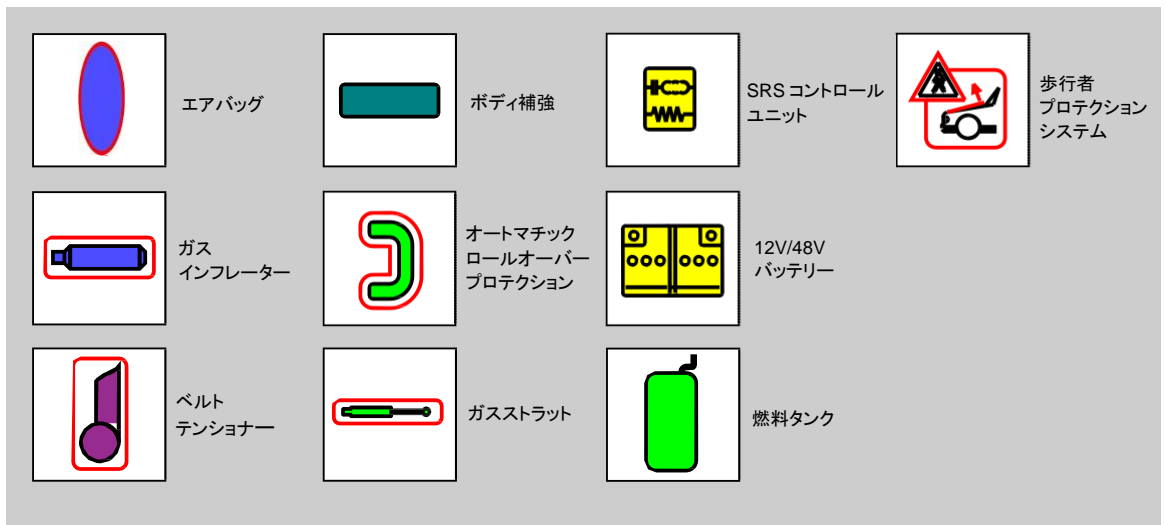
エアバッグ

ボディ補強

SRS コントロール
ユニット

歩行者
プロテクション
システム

ガス
インフレーター

オートマチック
ロールオーバー
プロテクション

12V/48V
バッテリー

ベルト
テンショナー

ガスストラット

燃料タンク